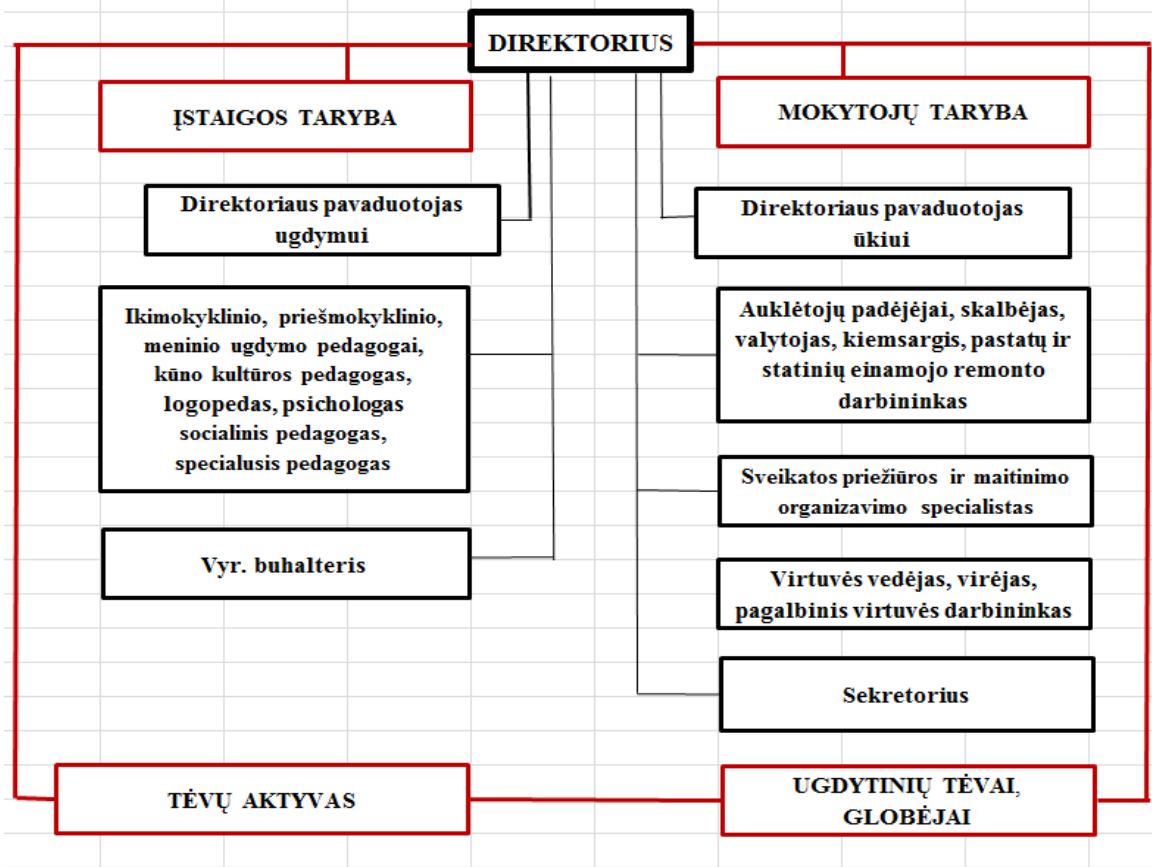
DIREKTORIUS

ĮSTAIGOS TARYBA

MOKYTOJŲ TARYBA

Direktoriaus pavaduotojas ugdymui

Direktoriaus pavaduotojas ūkiui

Ikimokyklinio, priešmokyklinio, meninio ugdymo pedagogai, kūno kultūros pedagogas, logopedas, psichologas socialinis pedagogas, specialusis pedagogas

Auklėtojų padėjėjai, skalbėjas, valytojas, kiemsargis, pastatų ir statinių einamojo remonto darbininkas

Sveikatos priežiūros ir maitinimo organizavimo specialistas

Vyr. buhalteris

Virtuvės vedėjas, virėjas, pagalbinis virtuvės darbininkas

Sekretorius

TĖVŲ AKTYVAS

UGDYTINIŲ TĖVAI, GLOBĖJAI